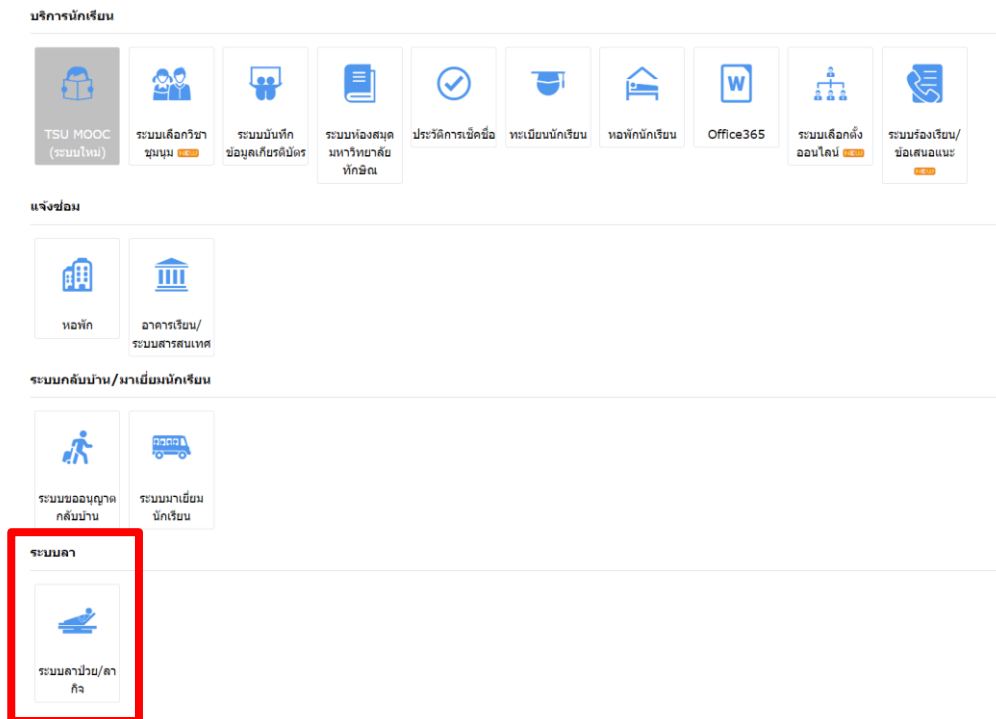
บริการนักเรียน

TSU MOOC (ระบบใหม่)

ระบบเลือกวิชาชุมนุม NEW

ระบบบันทึกข้อมูลเกียรติบัตร

ระบบห้องสมุดมหาวิทยาลัยทักษิณ

ประวัติการเช็คชื่อ

ทะเบียนนักเรียน

หอพักนักเรียน

Office365

ระบบเลือกตั้งออนไลน์ NEW

ระบบร้องเรียน/ข้อเสนอแนะ NEW

แจ้งซ่อม

หอพัก

อาคารเรียน/ระบบสารสนเทศ

ระบบกลับบ้าน/มาเยี่ยมนักเรียน

ระบบขออนุญาตกลับบ้าน

ระบบมาเยี่ยมนักเรียน

ระบบลา

ระบบลาป่วย/ลากิจ